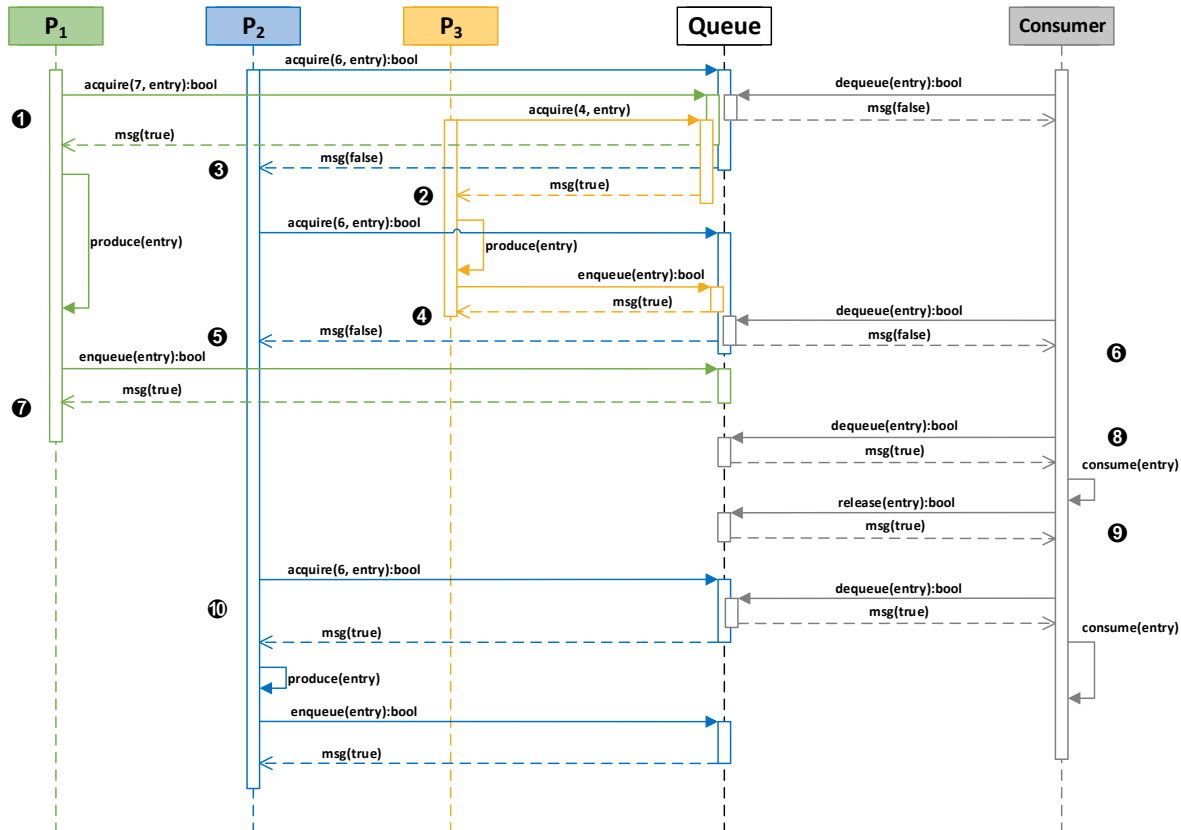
$P_1$

$P_2$

$P_3$

Queue

Consumer

acquire(6, entry):bool

acquire(7, entry):bool

dequeue(entry):bool

❶

acquire(4, entry)

msg(false)

msg(true)

❸

msg(false)

❷

msg(true)

acquire(6, entry):bool

produce(entry)

produce(entry)

enqueue(entry):bool

msg(true)

❹

dequeue(entry):bool

❺

msg(false)

msg(false)

enqueue(entry):bool

❻

msg(true)

❼

dequeue(entry):bool

❽

msg(true)

consume(entry)

release(entry):bool

msg(true)

❾

acquire(6, entry):bool

dequeue(entry):bool

❿

msg(true)

msg(true)

consume(entry)

produce(entry)

enqueue(entry):bool

msg(true)